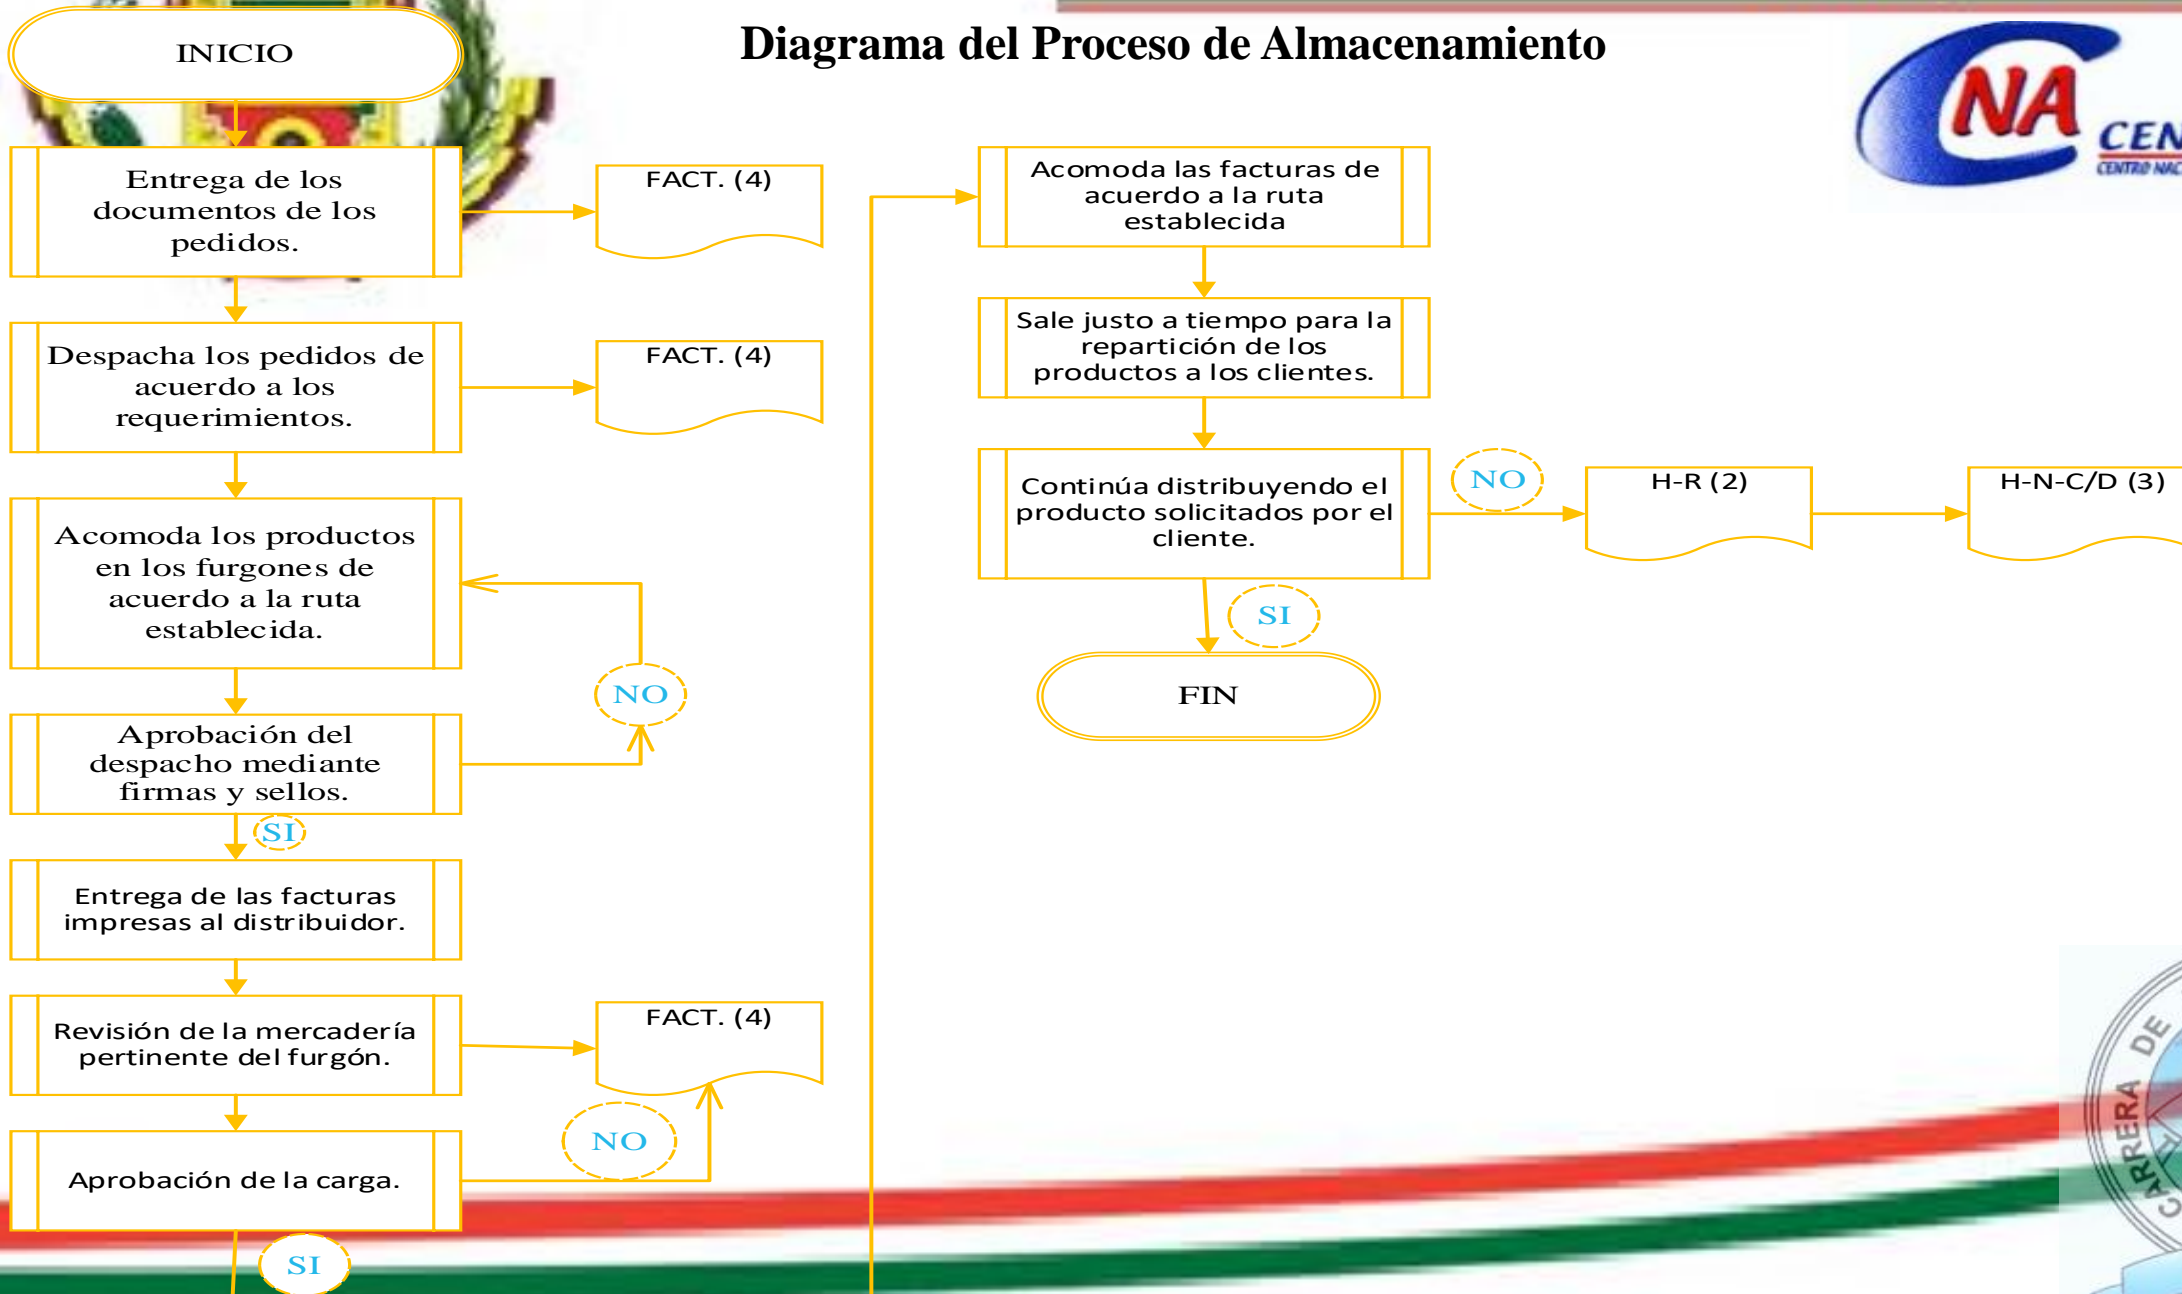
Diagrama del Proceso de Almacenamiento

INICIO

Entrega de los documentos de los pedidos.

FACT. (4)

Despacha los pedidos de acuerdo a los requerimientos.

FACT. (4)

Acomoda los productos en los furgones de acuerdo a la ruta establecida.

NO

Aprobación del despacho mediante firmas y sellos.

SI

Entrega de las facturas impresas al distribuidor.

Revisión de la mercadería pertinente del furgón.

FACT. (4)

NO

Aprobación de la carga.

SI

Acomoda las facturas de acuerdo a la ruta establecida

Sale justo a tiempo para la repartición de los productos a los clientes.

Continúa distribuyendo el producto solicitados por el cliente.

NO

H-R (2)

H-N-C/D (3)

SI

FIN

NA CEN

CARRERA DE